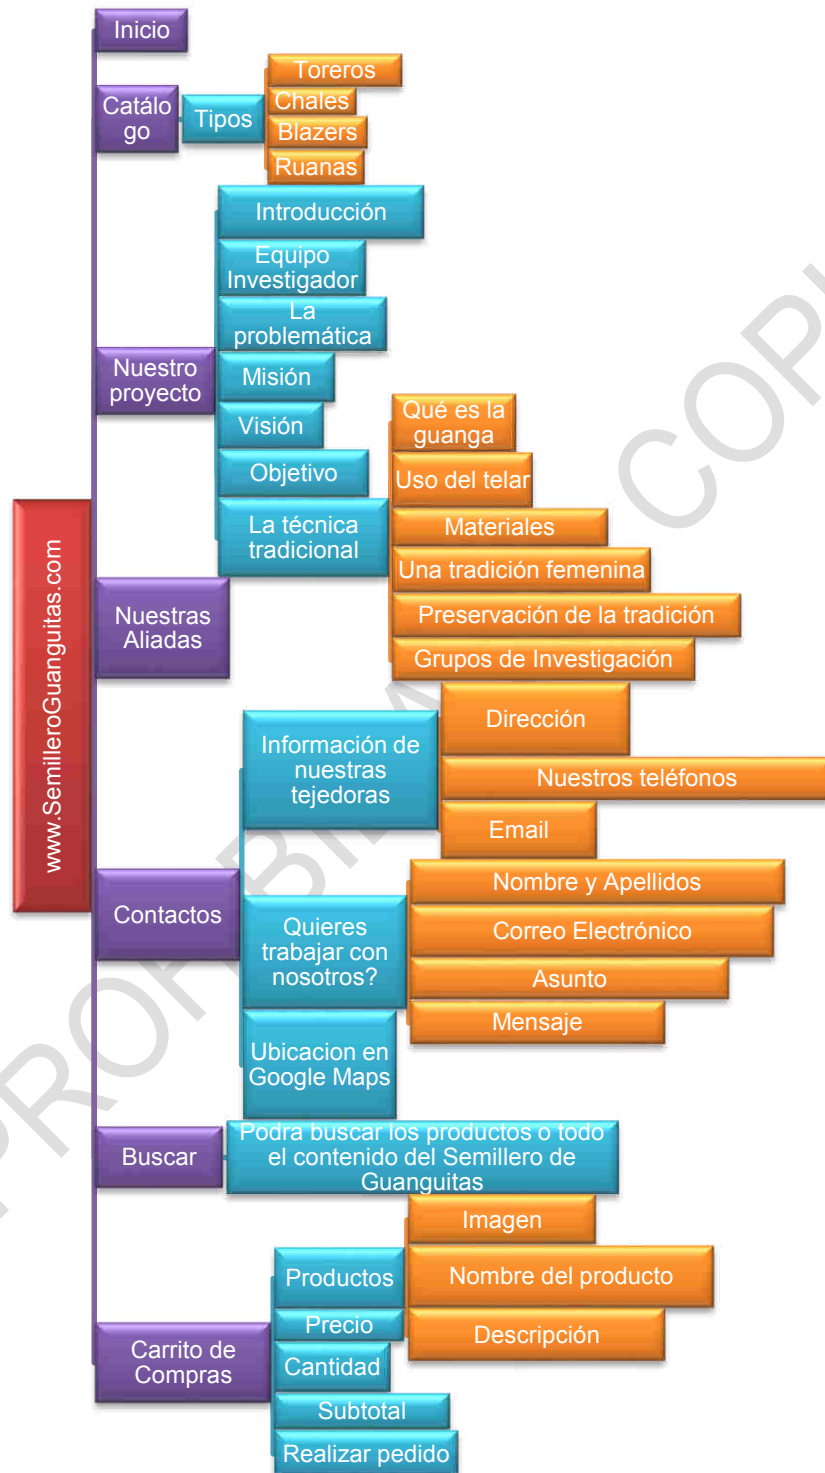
www.SemilleroGuanguitas.com

Inicio

Catálogo

Tipos

Toreros

Chales

Blazers

Ruanas

Nuestro proyecto

Introducción

Equipo Investigador

La problemática

Misión

Visión

Objetivo

La técnica tradicional

Qué es la guanga

Uso del telar

Materiales

Una tradición femenina

Preservación de la tradición

Grupos de Investigación

Nuestras Aliadas

Contactos

Información de nuestras tejedoras

Dirección

Nuestros teléfonos

Email

Quieres trabajar con nosotros?

Nombre y Apellidos

Correo Electrónico

Asunto

Mensaje

Ubicacion en Google Maps

Buscar

Podra buscar los productos o todo el contenido del Semillero de Guanguitas

Carrito de Compras

Productos

Imagen

Nombre del producto

Descripción

Precio

Cantidad

Subtotal

Realizar pedido